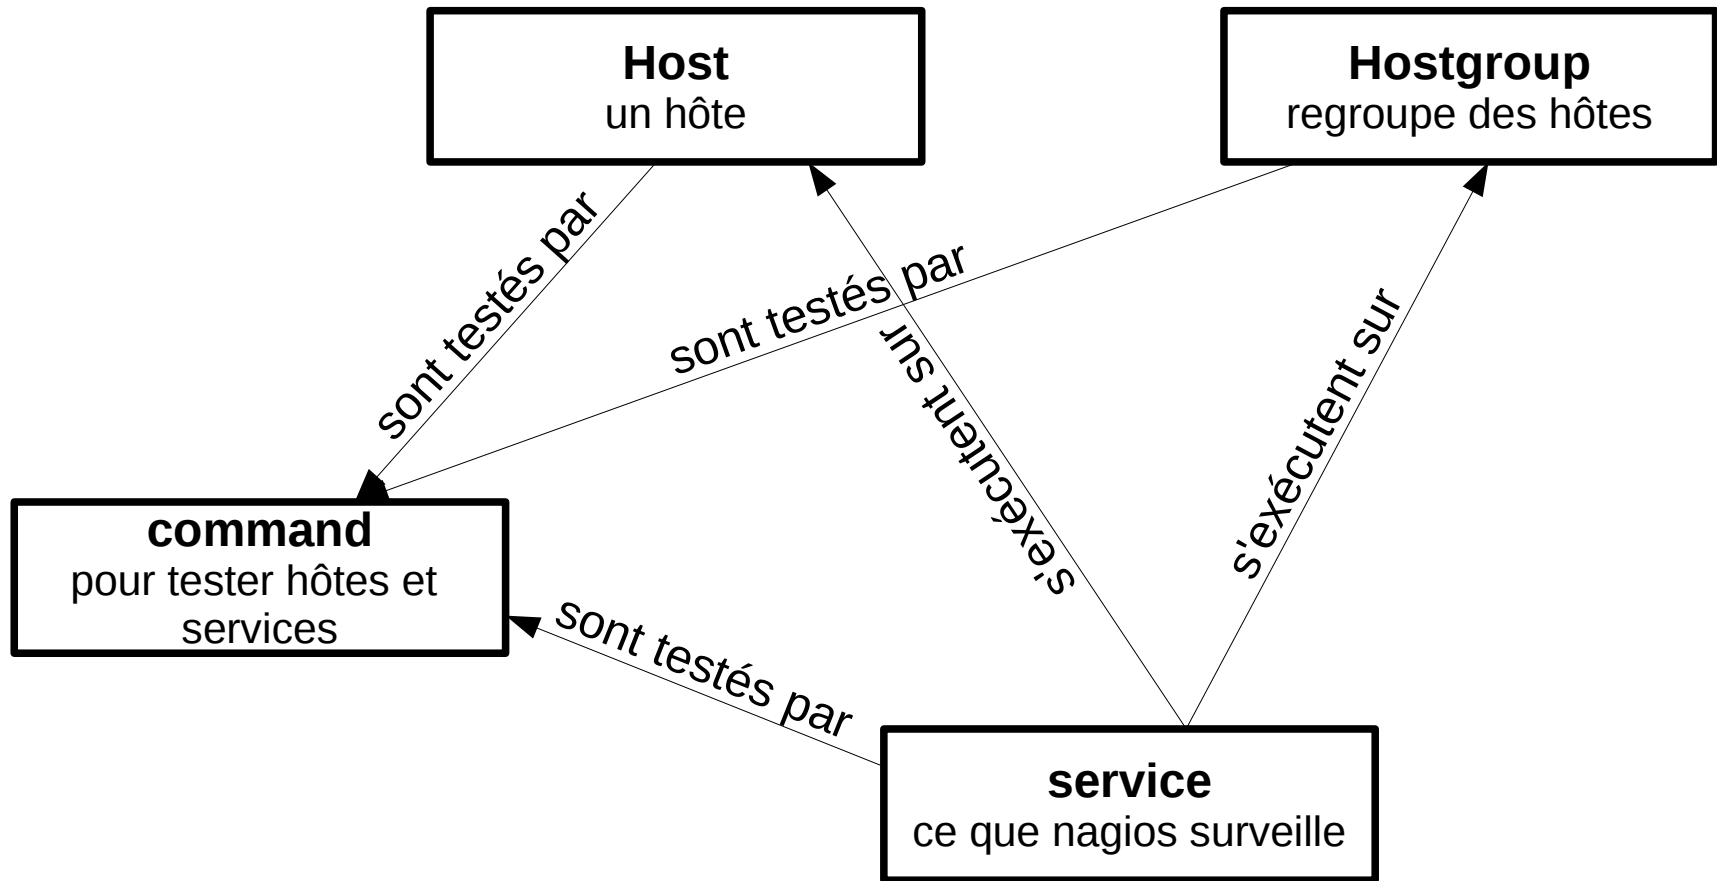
**Host**
un hôte

**Hostgroup**
regroupe des hôtes

sont testés par

sont testés par

s'exécutent sur

s'exécutent sur

**command**
pour tester hôtes et services

sont testés par

**service**
ce que nagios surveille